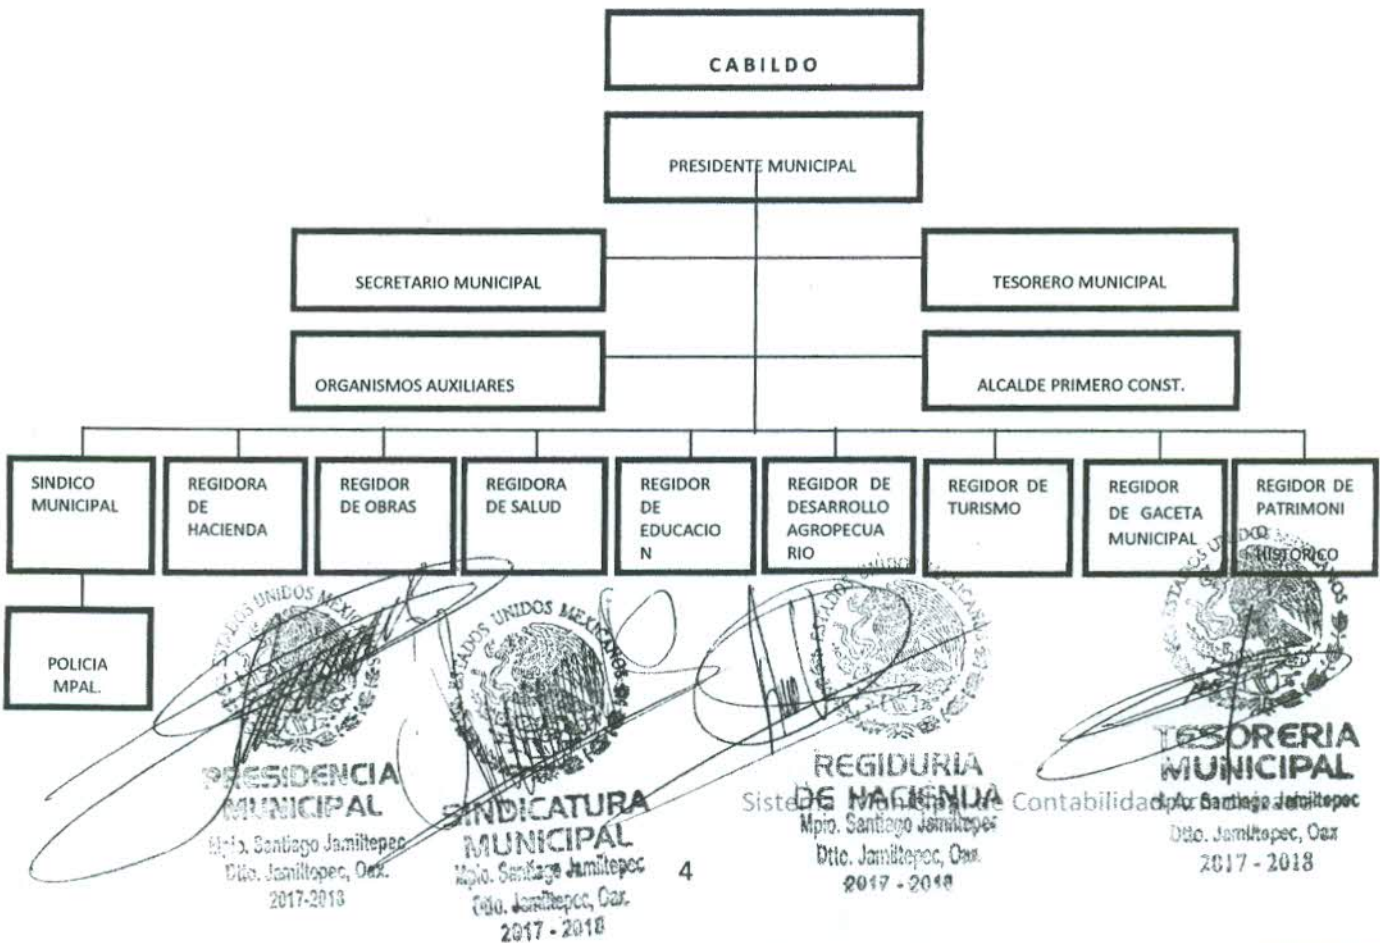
CABILDO

PRESIDENTE MUNICIPAL

SECRETARIO MUNICIPAL

TESORERO MUNICIPAL

ORGANISMOS AUXILIARES

ALCALDE PRIMERO CONST.

SINDICO MUNICIPAL

REGIDORA DE HACIENDA

REGIDOR DE OBRAS

REGIDORA DE SALUD

REGIDOR DE EDUCACIO N

REGIDOR DE DESARROLLO AGROPECUA RIO

REGIDOR DE TURISMO

REGIDOR DE GACETA MUNICIPAL

REGIDOR DE PATRIMONI HISTORICO

POLICIA MPAL.

ESTADOS UNIDOS MEXICANOS
PRESIDENCIA MUNICIPAL
Mpio. Santiago Jamiltepec
Dtto. Jamiltepec, Oax.
2017-2018

ESTADOS UNIDOS MEXICANOS
SINDICATURA MUNICIPAL
Mpio. Santiago Jamiltepec
Dtto. Jamiltepec, Oax.
2017 - 2018

4

ESTADOS UNIDOS MEXICANOS
REGIDURIA DE HACIENDA
Mpio. Santiago Jamiltepec
Dtto. Jamiltepec, Oax.
2017 - 2018

Sistema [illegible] de Contabilidad

ESTADOS UNIDOS MEXICANOS
TESORERIA MUNICIPAL
Mpio. Santiago Jamiltepec
Dtto. Jamiltepec, Oax
2017 - 2018